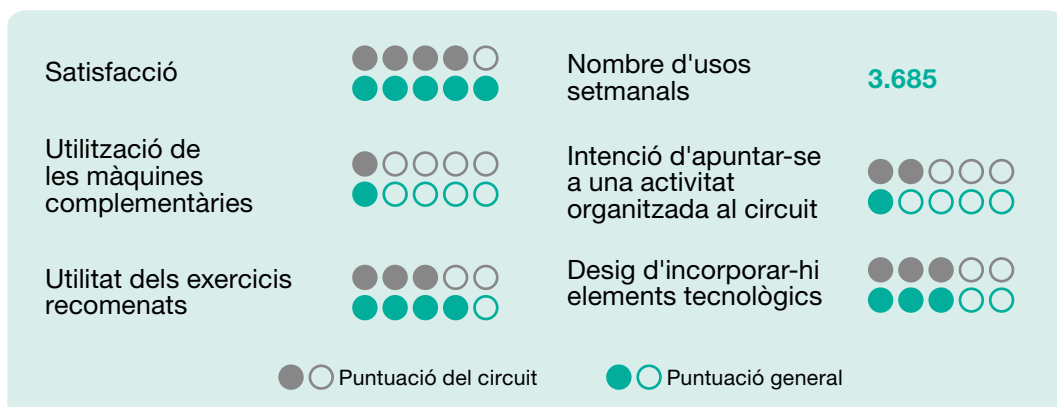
Satisfacció

Utilització de les màquines complementàries

Utilitat dels exercicis recomenats

Nombre d'usos setmanals

3.685

Intenció d'apuntar-se a una activitat organitzada al circuit

Desig d'incorporar-hi elements tecnològics

Puntuació del circuit

Puntuació general